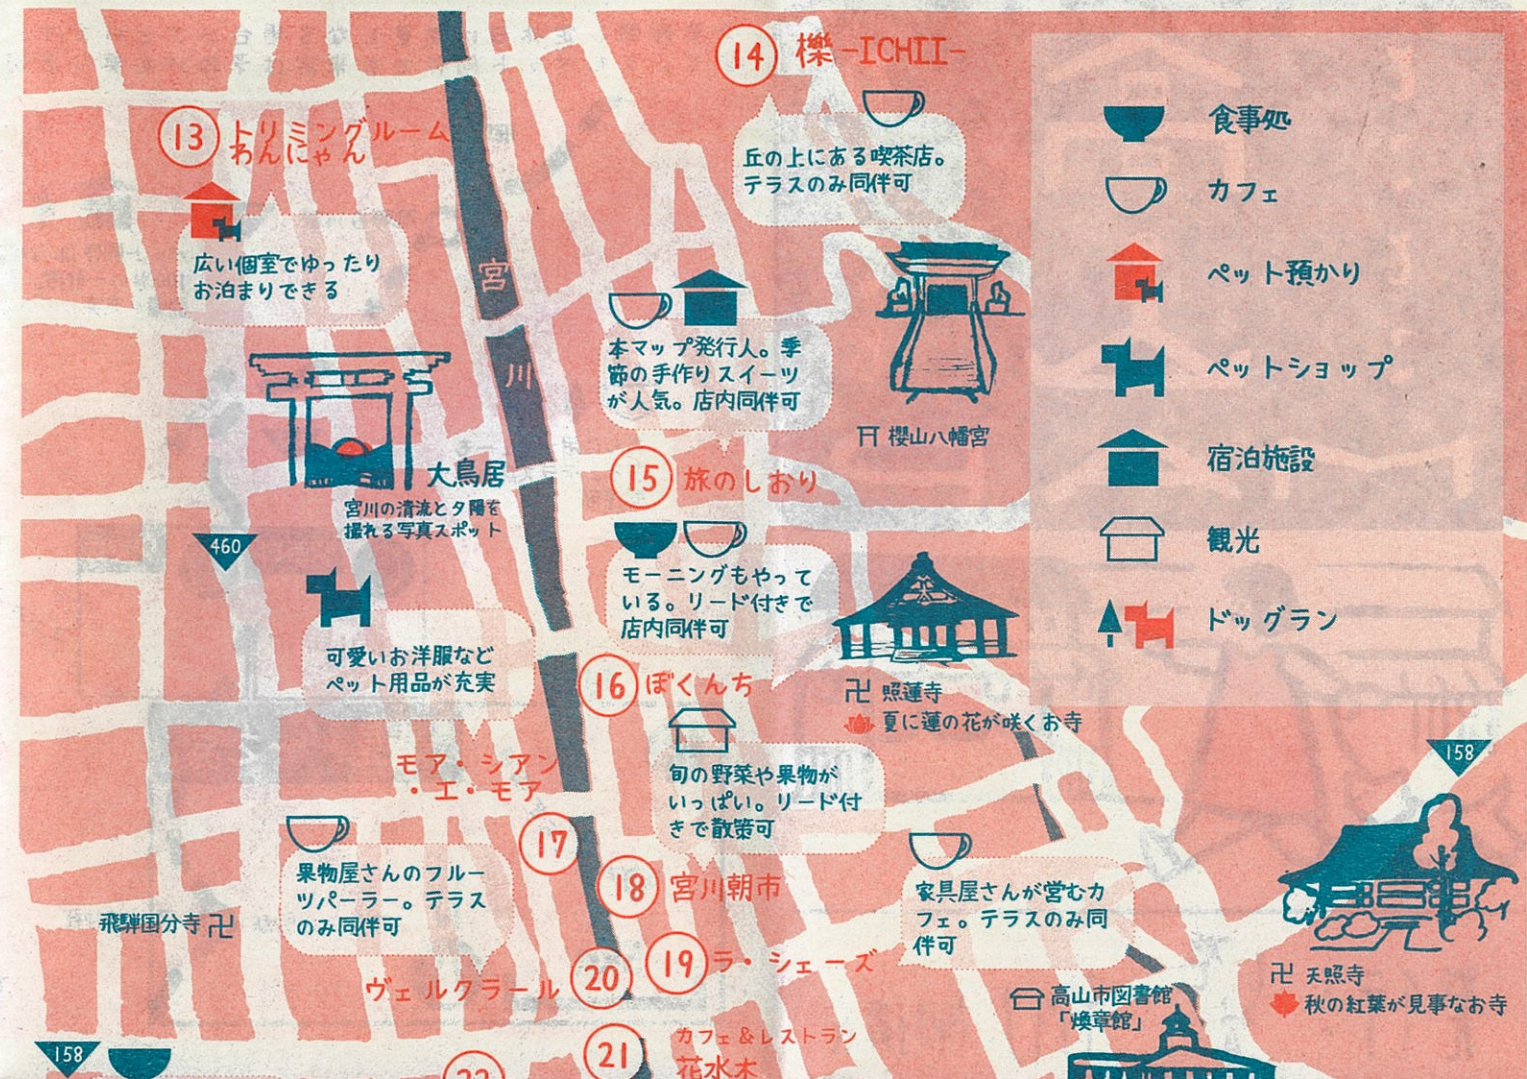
14 櫟 -ICHII-

丘の上にある喫茶店。テラスのみ同伴可

13 トリミングルーム わんにゃん

広い個室でゆったりお泊まりできる

宮

川

本マップ発行人。季節の手作りスイーツが人気。店内同伴可

⛩ 櫻山八幡宮

大鳥居

宮川の清流と夕陽を撮れる写真スポット

15 旅のしおり

460

モーニングもやっている。リード付きで店内同伴可

可愛いお洋服などペット用品が充実

16 ぼくんち

卍 照蓮寺

夏に蓮の花が咲くお寺

モア・シアン・エ・モア

旬の野菜や果物がいっぱい。リード付きで散策可

158

17

果物屋さんのフルーツパーラー。テラスのみ同伴可

18 宮川朝市

家具屋さんが営むカフェ。テラスのみ同伴可

飛騨国分寺 卍

19 ラ・シェーズ

ヴェルクラール 20

高山市図書館「煥章館」

卍 天照寺

秋の紅葉が見事なお寺

158

21 カフェ&レストラン 花水木

食事処

カフェ

ペット預かり

ペットショップ

宿泊施設

観光

ドッグラン